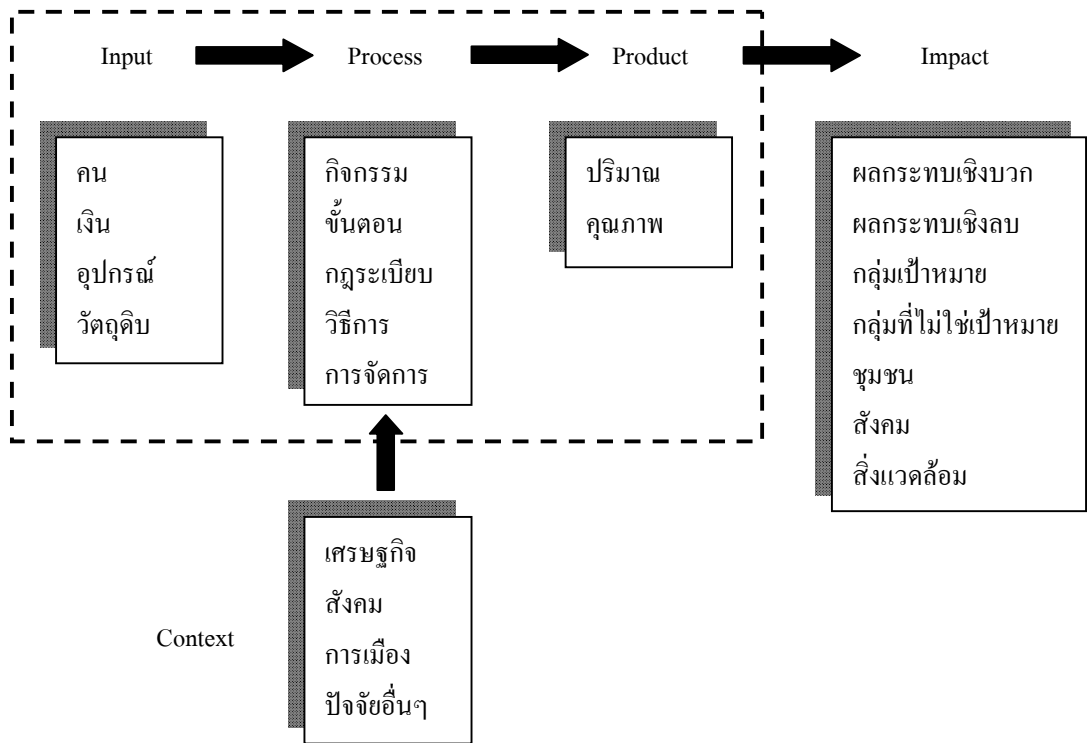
Input
Process
Product
Impact

คน
เงิน
อุปกรณ์
วัตถุดิบ

กิจกรรม
ขั้นตอน
กฎระเบียบ
วิธีการ
การจัดการ

ปริมาณ
คุณภาพ

ผลกระทบเชิงบวก
ผลกระทบเชิงลบ
กลุ่มเป้าหมาย
กลุ่มที่ไม่ใช่เป้าหมาย
ชุมชน
สังคม
สิ่งแวดล้อม

Context

เศรษฐกิจ
สังคม
การเมือง
ปัจจัยอื่นๆ